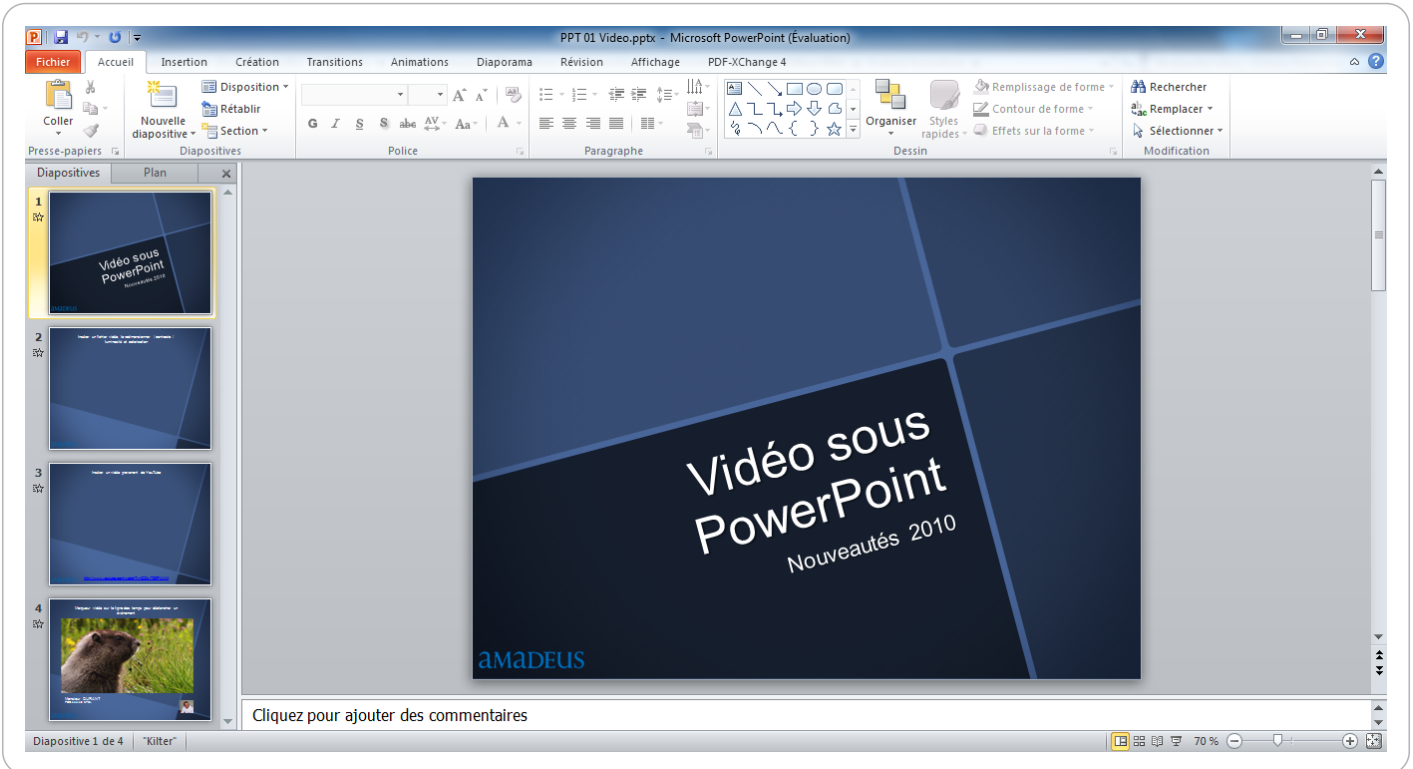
PPT 01 Video.pptx - Microsoft PowerPoint (Évaluation)

Fichier | Accueil | Insertion | Création | Transitions | Animations | Diaporama | Révision | Affichage | PDF-XChange 4

Coller
Presse-papiers
Nouvelle diapositive
Disposition
Rétablir
Section
Diapositives
G I S S abc Aa
Police
Paragraphe
Organiser
Styles rapides
Remplissage de forme
Contour de forme
Effets sur la forme
Dessin
Rechercher
Remplacer
Sélectionner
Modification

Diapositives | Plan

1
Vidéo sous PowerPoint
Nouveautés 2010
AMADEUS

2
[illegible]

3
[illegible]

4
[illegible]

Vidéo sous PowerPoint
Nouveautés 2010
AMADEUS

Cliquez pour ajouter des commentaires

Diapositive 1 de 4 | "Kilter" | 70 %